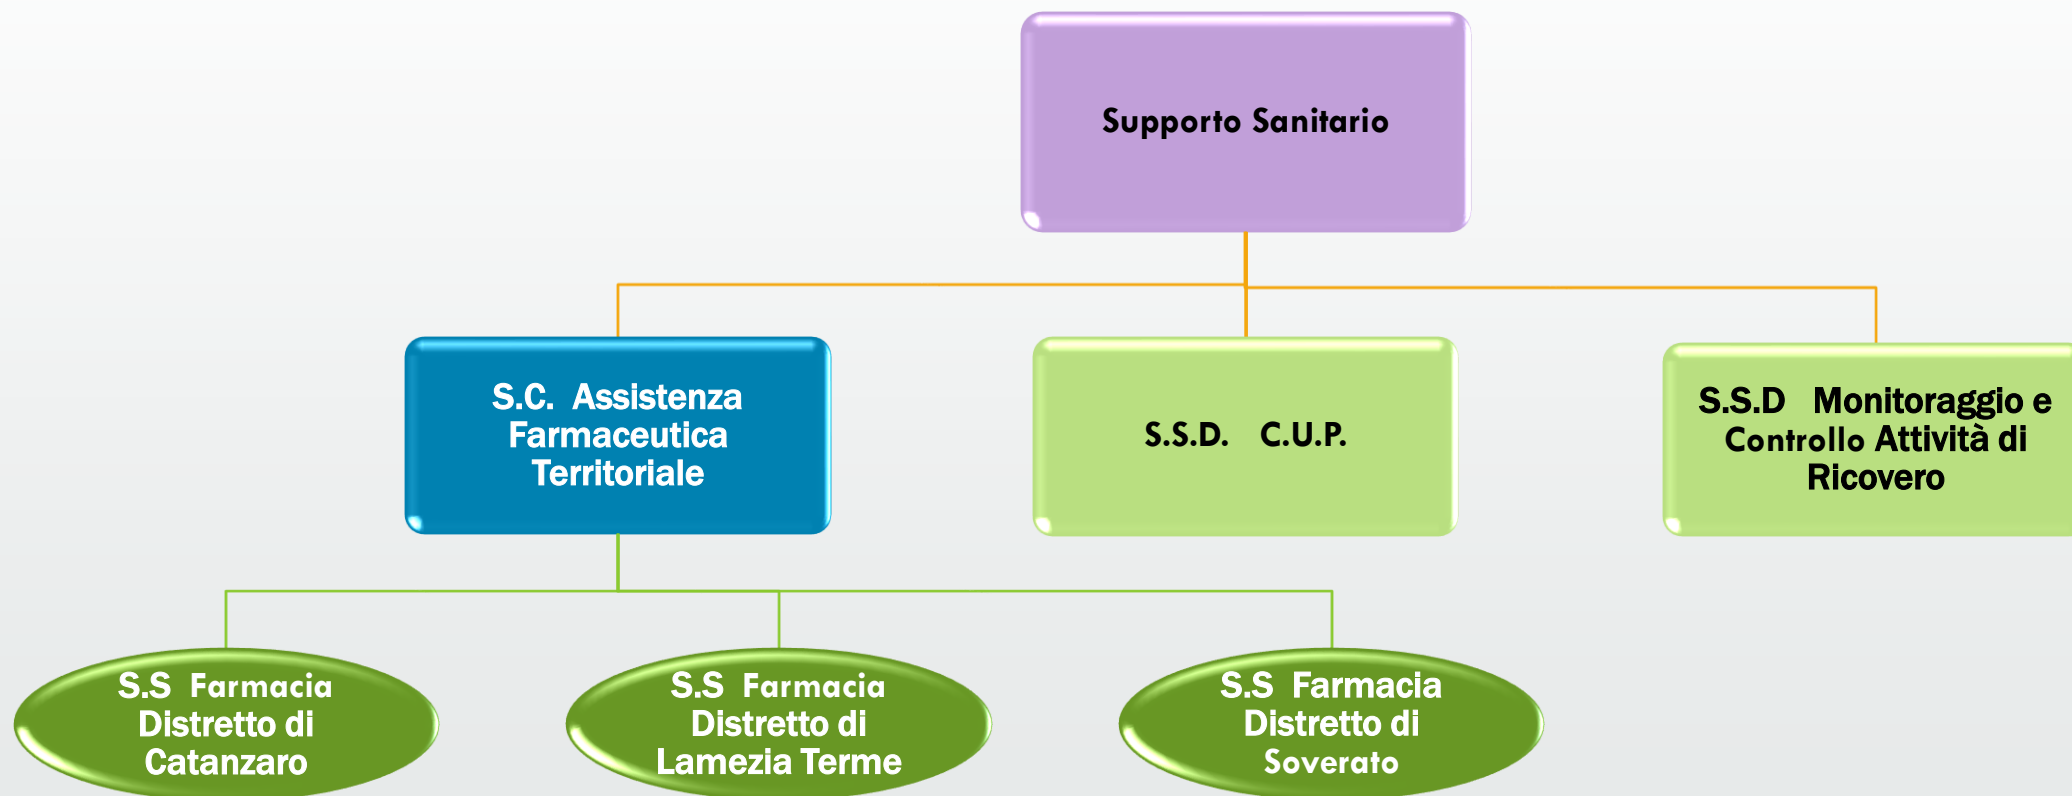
Supporto Sanitario

S.C. Assistenza Farmaceutica Territoriale

S.S.D. C.U.P.

S.S.D Monitoraggio e Controllo Attività di Ricovero

S.S Farmacia Distretto di Catanzaro

S.S Farmacia Distretto di Lamezia Terme

S.S Farmacia Distretto di Soverato